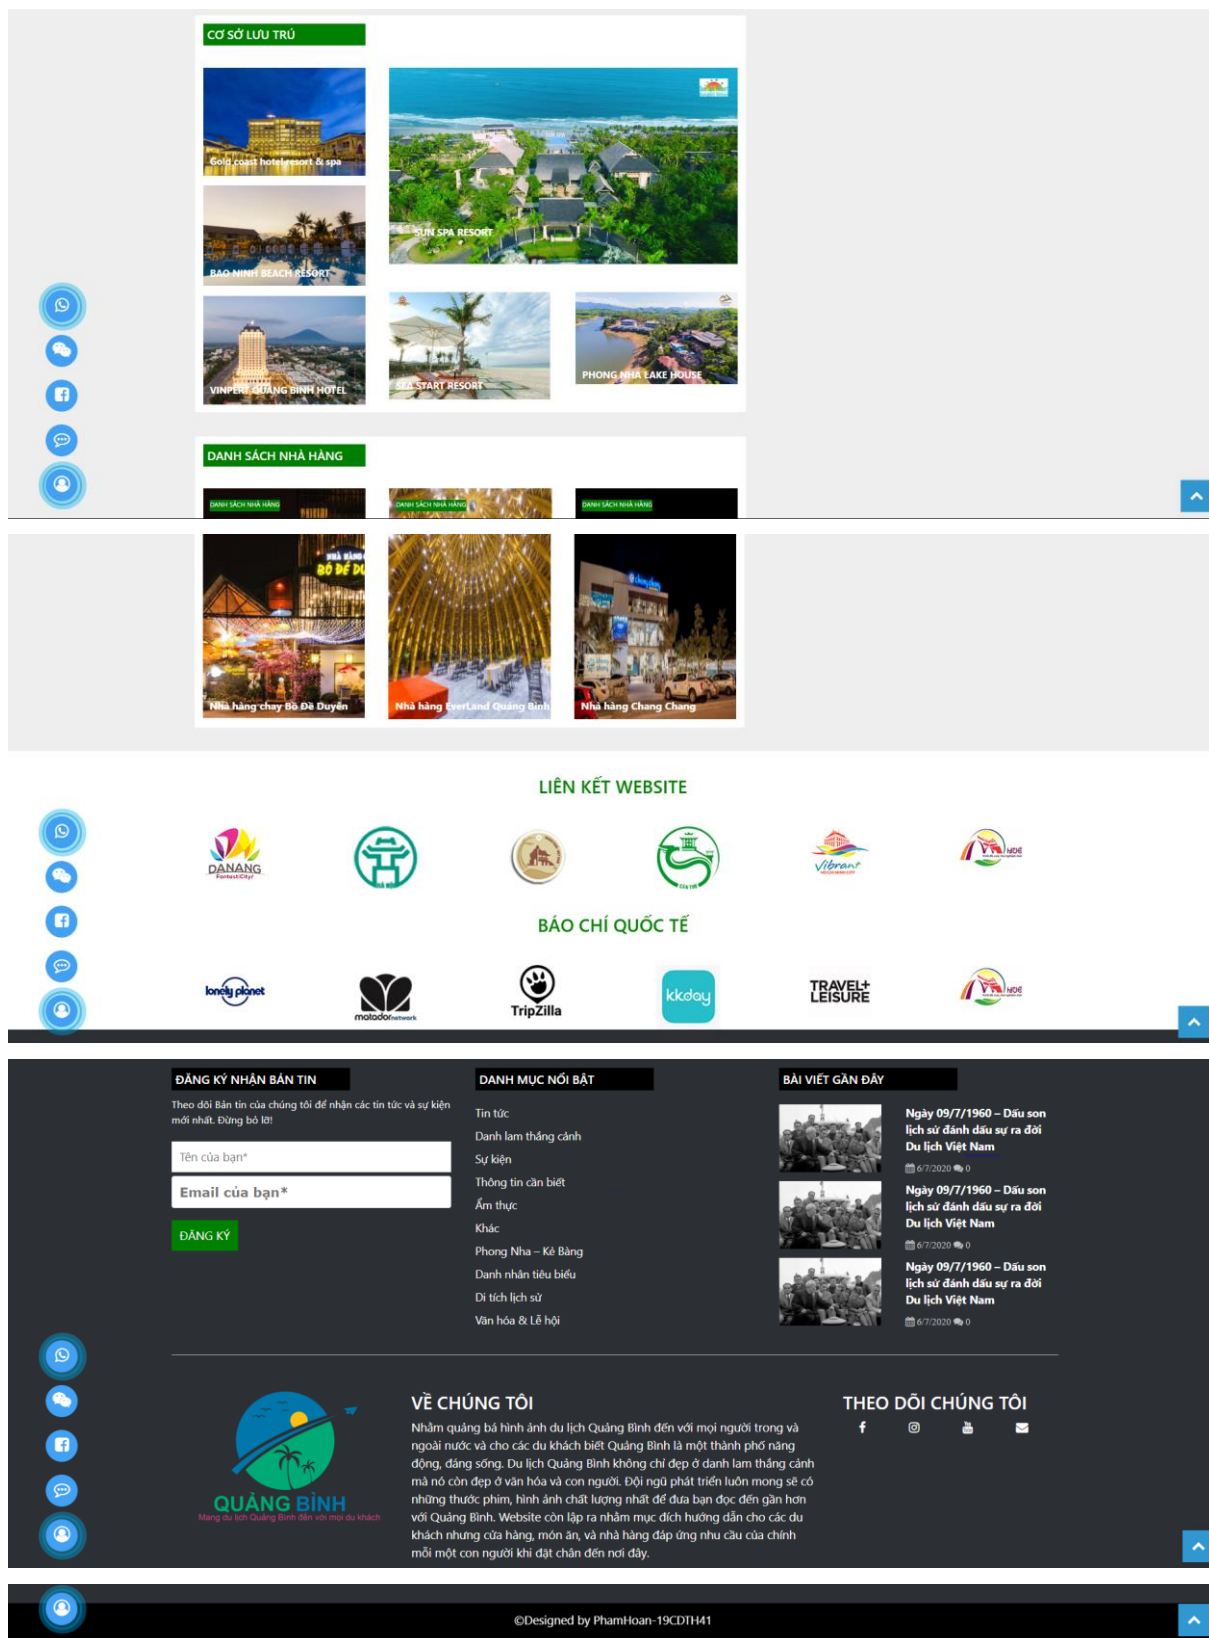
CƠ SỞ LƯU TRÚ

Gold coast hotel resort & spa

SUN SPA RESORT

BAO NINH BEACH RESORT

VINPERL QUẢNG BÌNH HOTEL

SEA START RESORT

PHONG NHA LAKE HOUSE

DANH SÁCH NHÀ HÀNG

DANH SÁCH NHÀ HÀNG

DANH SÁCH NHÀ HÀNG

DANH SÁCH NHÀ HÀNG

Nhà hàng chay Bồ Đề Duyên

Nhà hàng EverLand Quảng Bình

Nhà hàng Chang Chang

LIÊN KẾT WEBSITE

DANANG

BÁO CHÍ QUỐC TẾ

lonely planet

matador network

TripZilla

kkday

TRAVEL+ LEISURE

ĐĂNG KÝ NHẬN BẢN TIN

Theo dõi Bản tin của chúng tôi để nhận các tin tức và sự kiện mới nhất. Đừng bỏ lỡ!

Tên của bạn*

Email của bạn*

ĐĂNG KÝ

DANH MỤC NỔI BẬT

Tin tức
Danh lam thắng cảnh
Sự kiện
Thông tin cần biết
Ẩm thực
Khác
Phong Nha – Kẻ Bàng
Danh nhân tiêu biểu
Di tích lịch sử
Văn hóa & Lễ hội

BÀI VIẾT GẦN ĐÂY

Ngày 09/7/1960 – Dấu son lịch sử đánh dấu sự ra đời Du lịch Việt Nam
6/7/2020 0

Ngày 09/7/1960 – Dấu son lịch sử đánh dấu sự ra đời Du lịch Việt Nam
6/7/2020 0

Ngày 09/7/1960 – Dấu son lịch sử đánh dấu sự ra đời Du lịch Việt Nam
6/7/2020 0

QUẢNG BÌNH
Mang du lịch Quảng Bình đến với mọi du khách

VỀ CHÚNG TÔI

Nhằm quảng bá hình ảnh du lịch Quảng Bình đến với mọi người trong và ngoài nước và cho các du khách biết Quảng Bình là một thành phố năng động, đáng sống. Du lịch Quảng Bình không chỉ đẹp ở danh lam thắng cảnh mà nó còn đẹp ở văn hóa và con người. Đội ngũ phát triển luôn mong sẽ có những thước phim, hình ảnh chất lượng nhất để đưa bạn đọc đến gần hơn với Quảng Bình. Website còn lập ra nhằm mục đích hướng dẫn cho các du khách những cửa hàng, món ăn, và nhà hàng đáp ứng nhu cầu của chính mỗi một con người khi đặt chân đến nơi đây.

THEO DÕI CHÚNG TÔI

©Designed by PhamHoan-19CDTH41